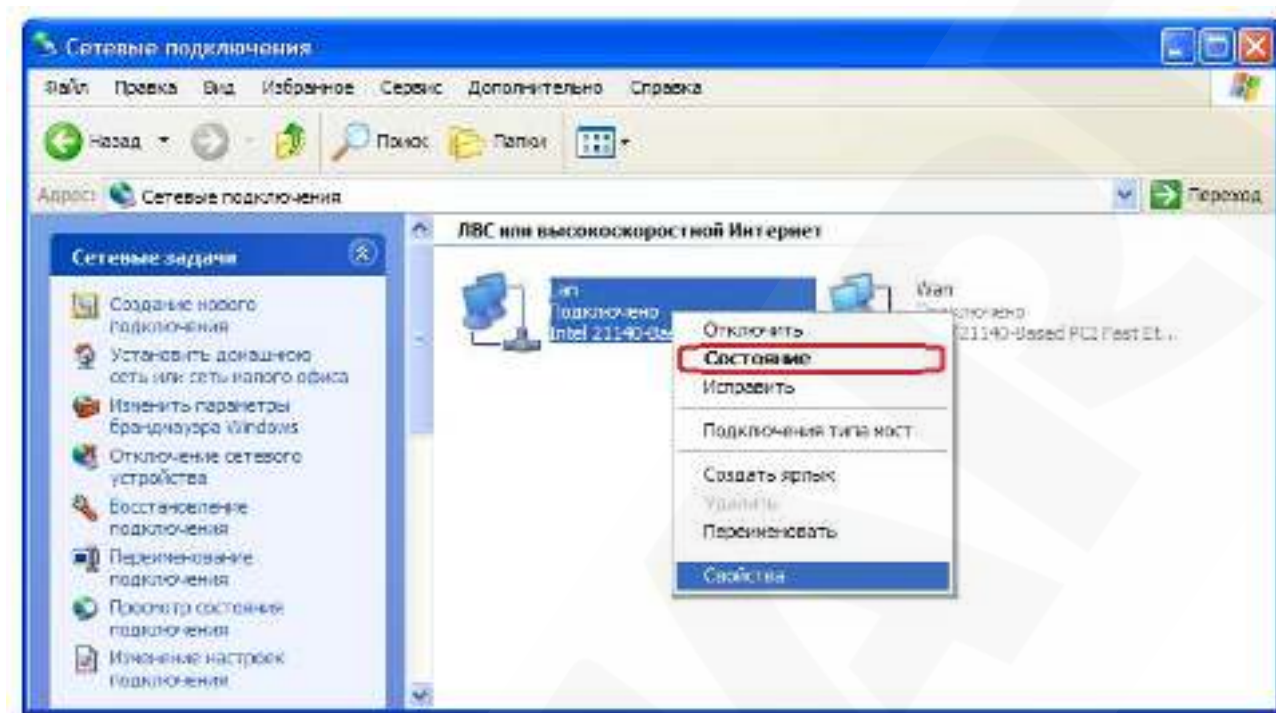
Сетевые подключения

Файл Правка Вид Избранное Сервис Дополнительно Справка

Назад Поиск Папки

Адрес: Сетевые подключения

Переход

Сетевые задачи

Создание нового подключения

Установить домашнюю сеть или сеть малого офиса

Изменить параметры брандмауэра Windows

Отключение сетевого устройства

Восстановление подключения

Переименование подключения

Просмотр состояния подключения

Изменение настроек подключения

ЛВС или высокоскоростной Интернет

lan
Подключено
Intel 21140-Bas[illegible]

Wan
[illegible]
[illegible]21140-Based PCI Fast Et...

Отключить
Состояние
Исправить
Подключения типа мост
Создать ярлык
Удалить
Переименовать
Свойства